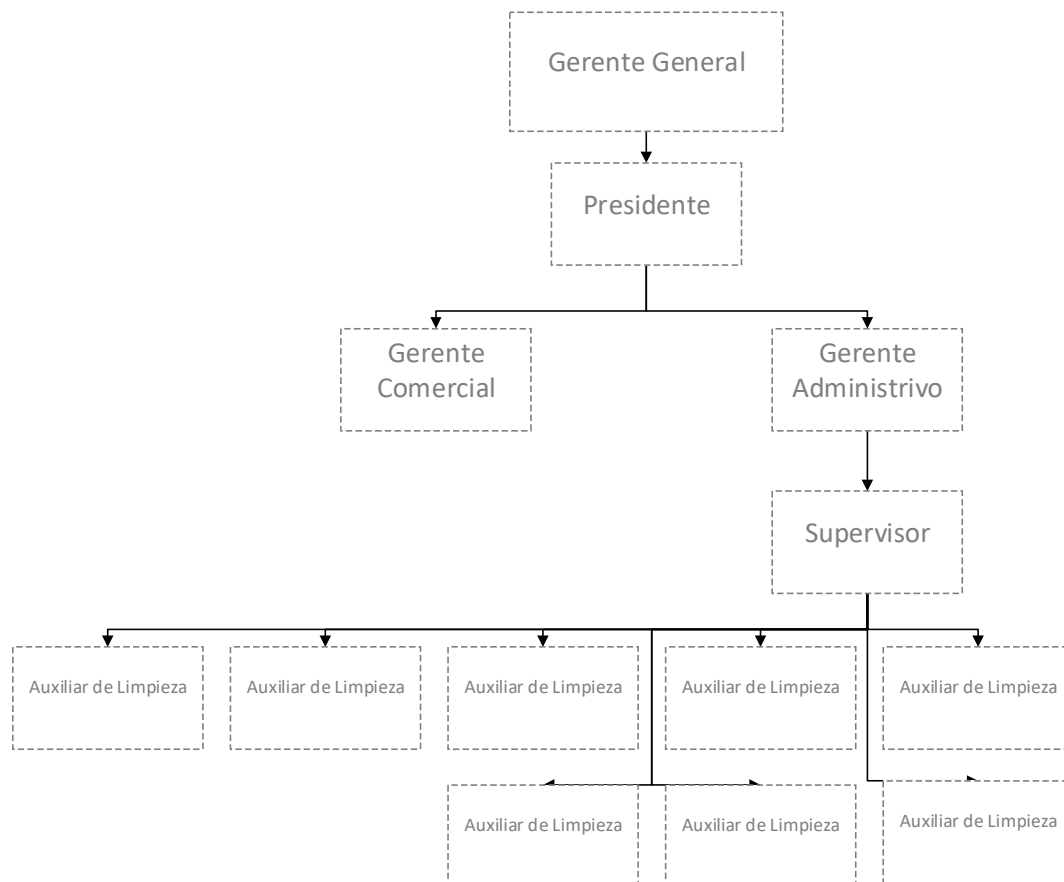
Gerente General

Presidente

Gerente Comercial

Gerente Administrivo

Supervisor

Auxiliar de Limpieza

Auxiliar de Limpieza

Auxiliar de Limpieza

Auxiliar de Limpieza

Auxiliar de Limpieza

Auxiliar de Limpieza

Auxiliar de Limpieza

Auxiliar de Limpieza